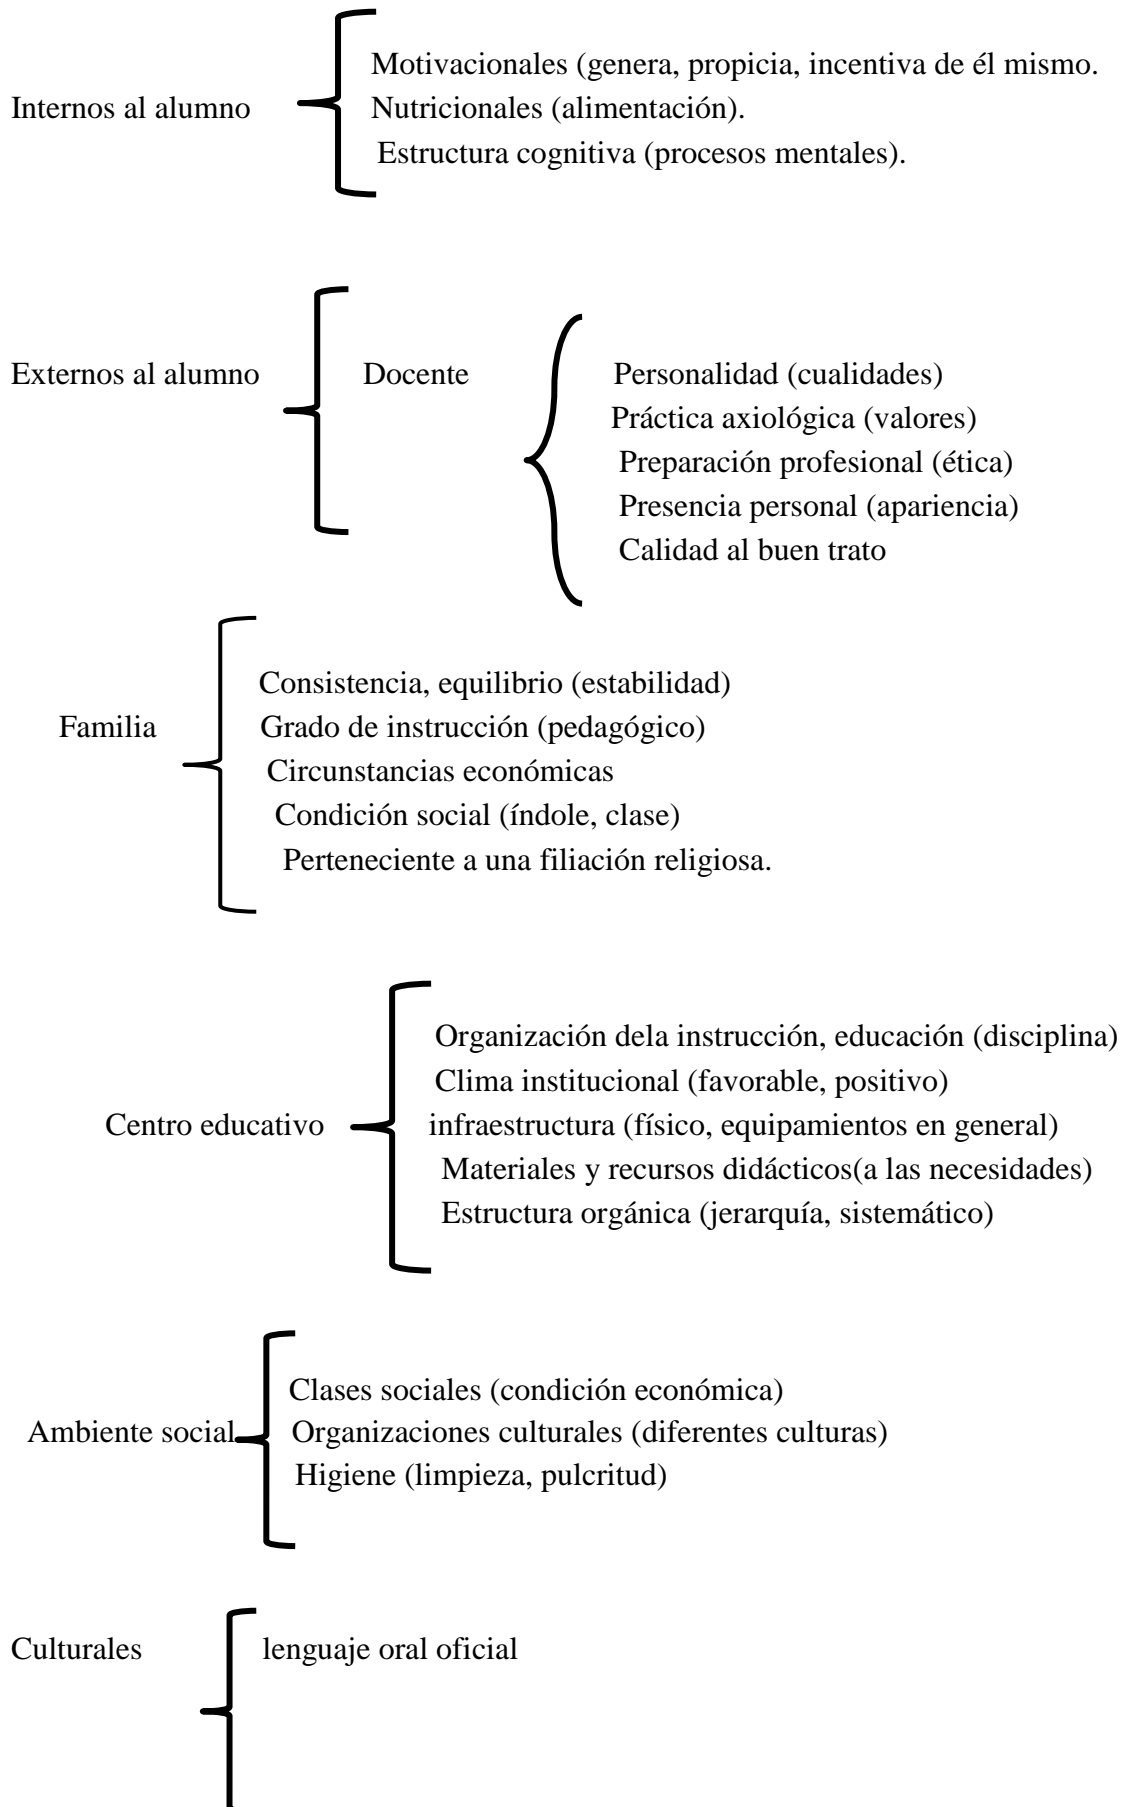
Internos al alumno

Motivacionales (genera, propicia, incentiva de él mismo.
Nutricionales (alimentación).
Estructura cognitiva (procesos mentales).

Externos al alumno

Docente

Personalidad (cualidades)
Práctica axiológica (valores)
Preparación profesional (ética)
Presencia personal (apariencia)
Calidad al buen trato

Familia

Consistencia, equilibrio (estabilidad)
Grado de instrucción (pedagógico)
Circunstancias económicas
Condición social (índole, clase)
Perteneciente a una filiación religiosa.

Centro educativo

Organización dela instrucción, educación (disciplina)
Clima institucional (favorable, positivo)
infraestructura (físico, equipamientos en general)
Materiales y recursos didácticos(a las necesidades)
Estructura orgánica (jerarquía, sistemático)

Ambiente social

Clases sociales (condición económica)
Organizaciones culturales (diferentes culturas)
Higiene (limpieza, pulcritud)

Culturales

lenguaje oral oficial